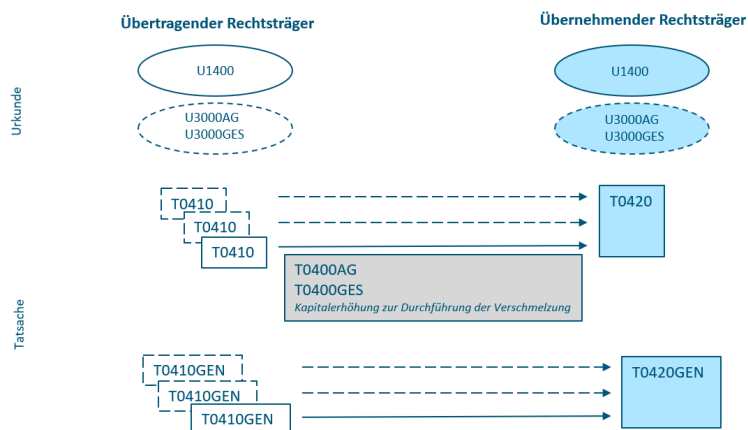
Übertragender Rechtsträger

Übernehmender Rechtsträger

Urkunde

U1400

U3000AG
U3000GES

U1400

U3000AG
U3000GES

T0410
T0410
T0410

T0420

T0400AG
T0400GES
Kapitalerhöhung zur Durchführung der Verschmelzung

Tatsache

T0410GEN
T0410GEN
T0410GEN

T0420GEN